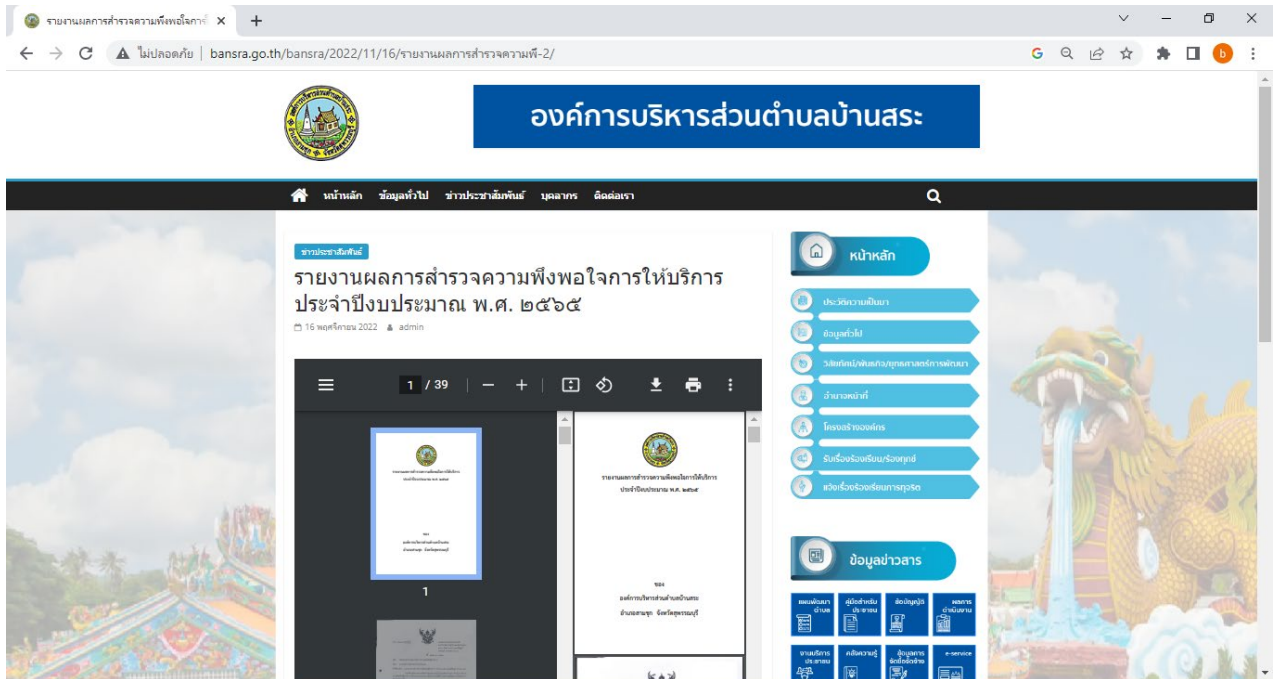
รายงานผลการสำรวจความพึงพอใจการ ×

ไม่ปลอดภัย | bansra.go.th/bansra/2022/11/16/รายงานผลการสำรวจความพึ-2/

องค์การบริหารส่วนตำบลบ้านสระ

หน้าหลัก ข้อมูลทั่วไป ข่าวประชาสัมพันธ์ บุคลากร ติดต่อเรา

ข่าวประชาสัมพันธ์

รายงานผลการสำรวจความพึงพอใจการให้บริการประจำปีงบประมาณ พ.ศ. ๒๕๖๕

16 พฤศจิกายน 2022 admin

1 / 39

1

รายงานผลการสำรวจความพึงพอใจการให้บริการ ประจำปีงบประมาณ พ.ศ. ๒๕๖๕

ของ องค์การบริหารส่วนตำบลบ้านสระ อำเภอสามชุก จังหวัดสุพรรณบุรี

หน้าหลัก

ประวัติความเป็นมา

ข้อมูลทั่วไป

วิสัยทัศน์/พันธกิจ/ยุทธศาสตร์การพัฒนา

อำนาจหน้าที่

โครงสร้างองค์กร

รับเรื่องร้องเรียน/ร้องทุกข์

แจ้งเรื่องร้องเรียนการทุจริต

ข้อมูลข่าวสาร

แผนพัฒนาตำบล

คู่มือสำหรับประชาชน

ข้อบัญญัติ

ผลการดำเนินงาน

งานบริการประชาชน

คลังความรู้

ข้อมูลการจัดซื้อจัดจ้าง

e-service